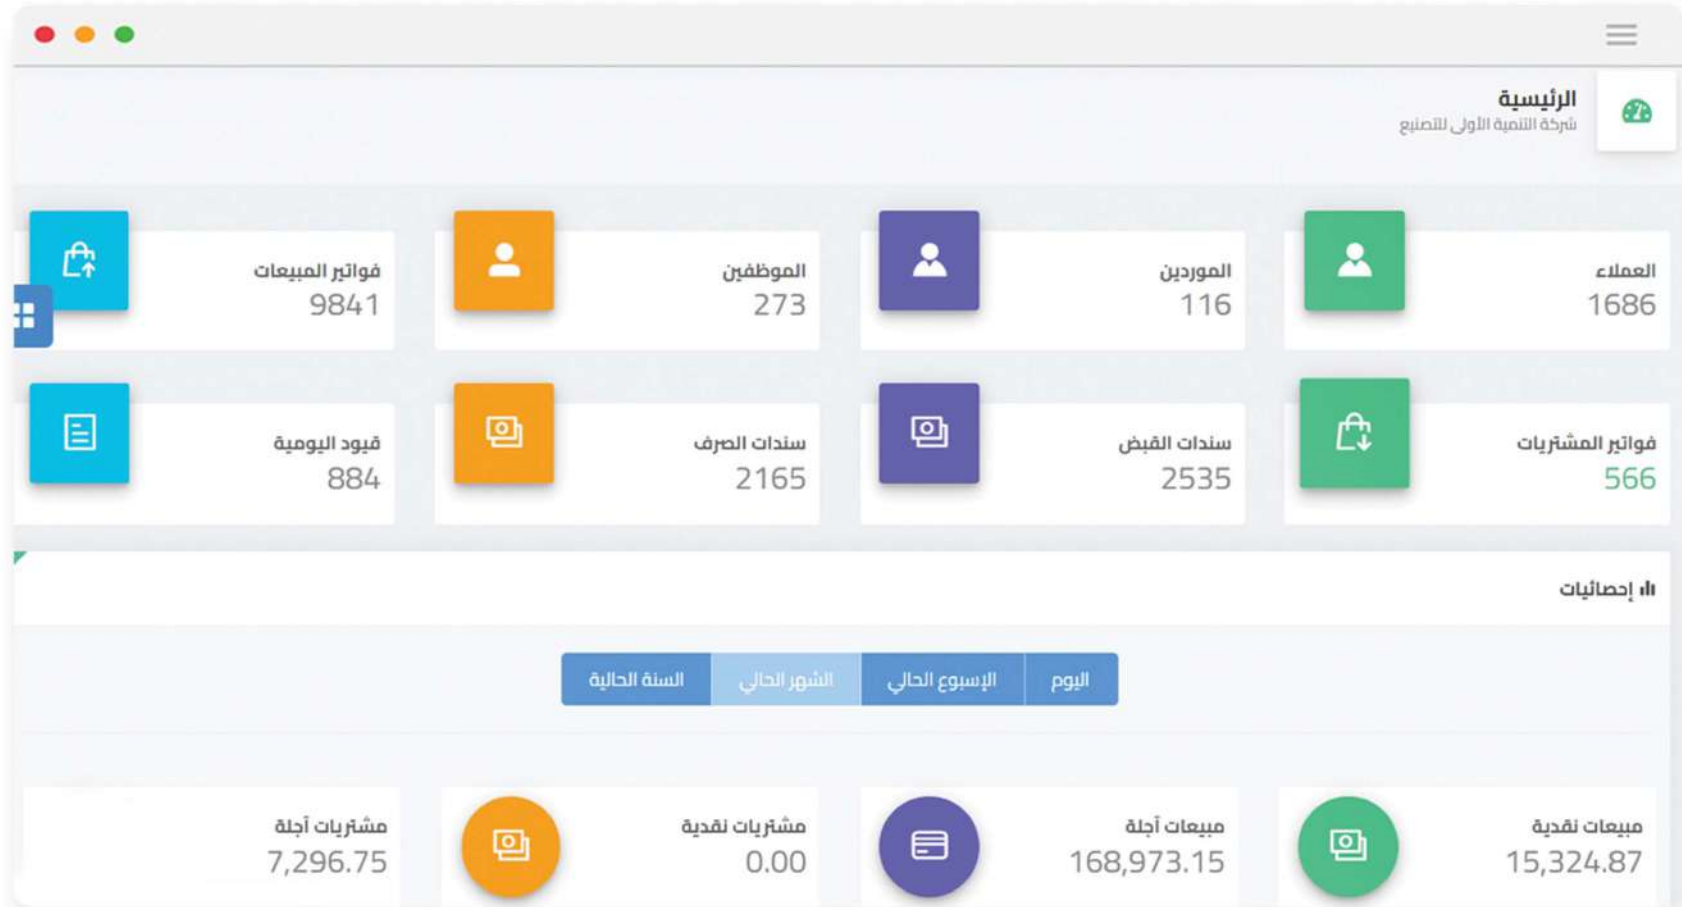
الرئيسية
شركة التنمية الأولى للتصنيع

العملاء
1686

الموردين
116

الموظفين
273

فواتير المبيعات
9841

فواتير المشتريات
566

سندات القبض
2535

سندات الصرف
2165

قيود اليومية
884

إحصائيات

اليوم
الإسبوع الحالي
الشهر الحالي
السنة الحالية

مبيعات نقدية
15,324.87

مبيعات آجلة
168,973.15

مشتريات نقدية
0.00

مشتريات آجلة
7,296.75